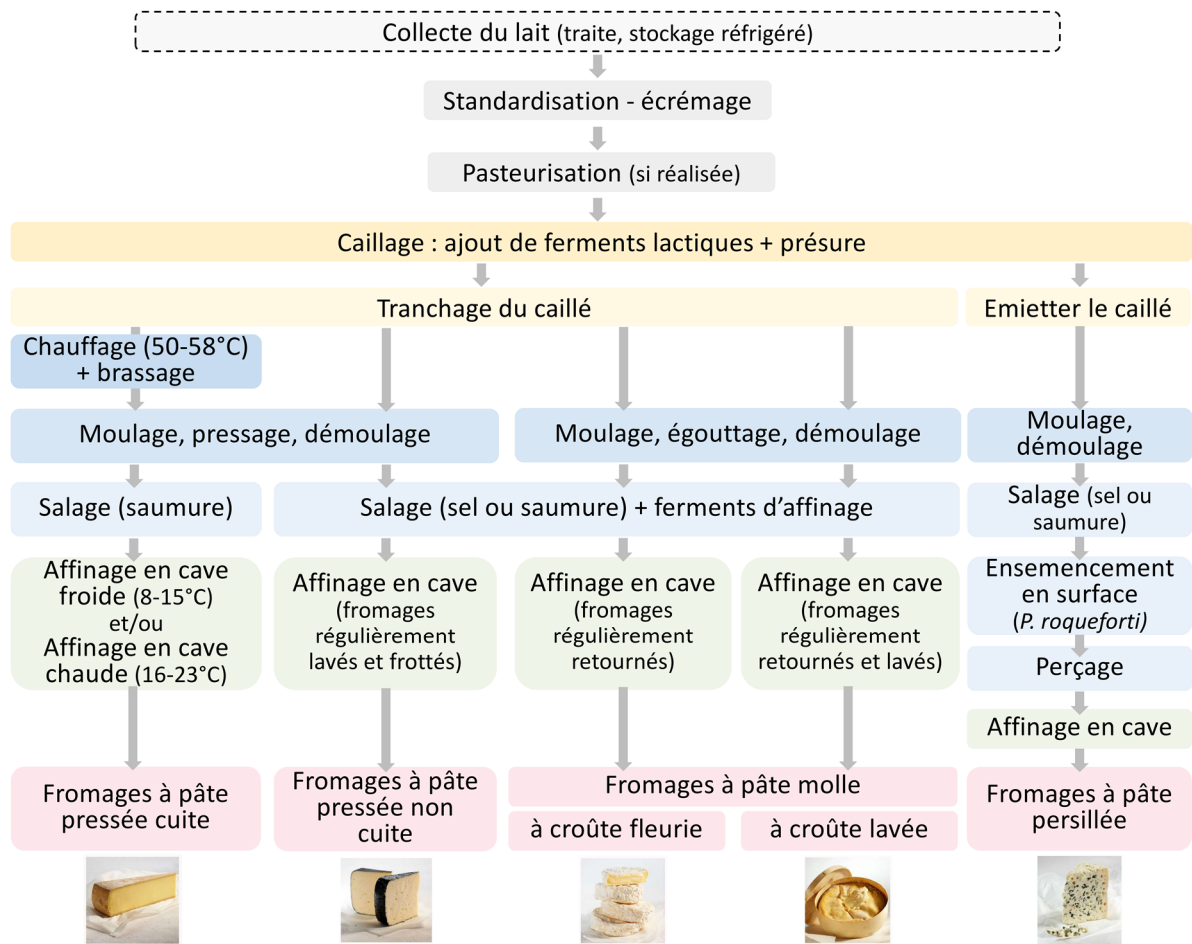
Collecte du lait (traite, stockage réfrigéré)

Standardisation - écrémage

Pasteurisation (si réalisée)

Caillage : ajout de ferments lactiques + présure

Tranchage du caillé

Emietter le caillé

Chauffage (50-58°C) + brassage

Moulage, pressage, démoulage

Moulage, égouttage, démoulage

Moulage, démoulage

Salage (saumure)

Salage (sel ou saumure) + ferments d'affinage

Salage (sel ou saumure)

Affinage en cave froide (8-15°C) et/ou Affinage en cave chaude (16-23°C)

Affinage en cave (fromages régulièrement lavés et frottés)

Affinage en cave (fromages régulièrement retournés)

Affinage en cave (fromages régulièrement retournés et lavés)

Ensemencement en surface (*P. roqueforti*)

Perçage

Affinage en cave

Fromages à pâte pressée cuite

Fromages à pâte pressée non cuite

Fromages à pâte molle

à croûte fleurie

à croûte lavée

Fromages à pâte persillée